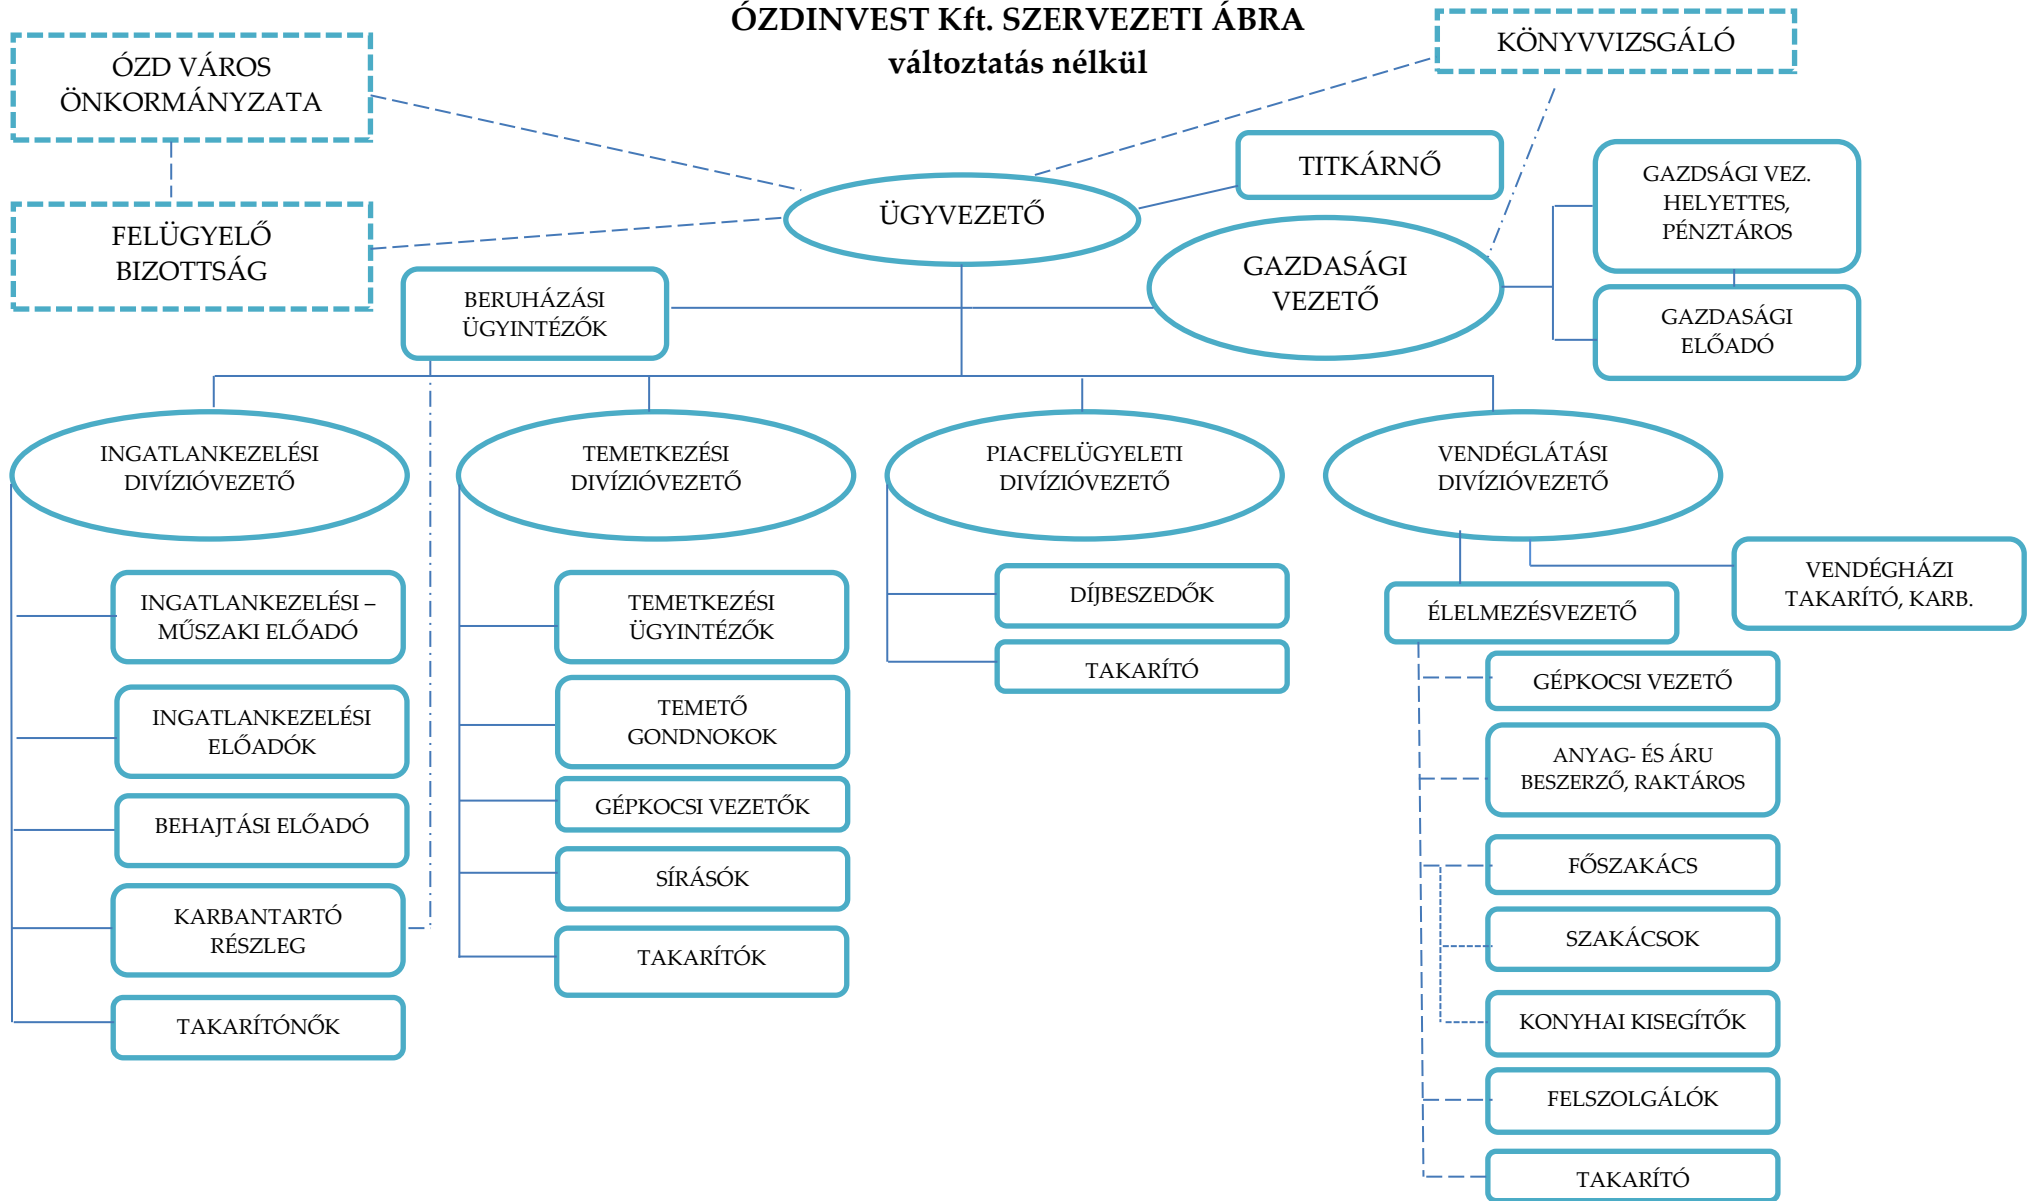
ÓZDINVEST Kft. SZERVEZETI ÁBRA
változtatás nélkül

ÓZD VÁROS ÖNKORMÁNYZATA

KÖNYVVIZSGÁLÓ

FELÜGYELŐ BIZOTTSÁG

ÜGYVEZETŐ

TITKÁRNŐ

GAZDSÁGI VEZ. HELYETTES, PÉNZTÁROS

GAZDASÁGI VEZETŐ

GAZDASÁGI ELŐADÓ

BERUHÁZÁSI ÜGYINTÉZŐK

INGATLANKEZELÉSI DIVÍZIÓVEZETŐ

TEMETKEZÉSI DIVÍZIÓVEZETŐ

PIACFELÜGYELETI DIVÍZIÓVEZETŐ

VENDÉGLÁTÁSI DIVÍZIÓVEZETŐ

INGATLANKEZELÉSI – MŰSZAKI ELŐADÓ

INGATLANKEZELÉSI ELŐADÓK

BEHAJTÁSI ELŐADÓ

KARBANTARTÓ RÉSZLEG

TAKARÍTÓNŐK

TEMETKEZÉSI ÜGYINTÉZŐK

TEMETŐ GONDNOKOK

GÉPKOCSI VEZETŐK

SÍRÁSÓK

TAKARÍTÓK

DÍJBESZEDŐK

TAKARÍTÓ

VENDÉGHÁZI TAKARÍTÓ, KARB.

ÉLELMEZÉSVEZETŐ

GÉPKOCSI VEZETŐ

ANYAG- ÉS ÁRU BESZERZŐ, RAKTÁROS

FŐSZAKÁCS

SZAKÁCSOK

KONYHAI KISEGÍTŐK

FELSZOLGÁLÓK

TAKARÍTÓ